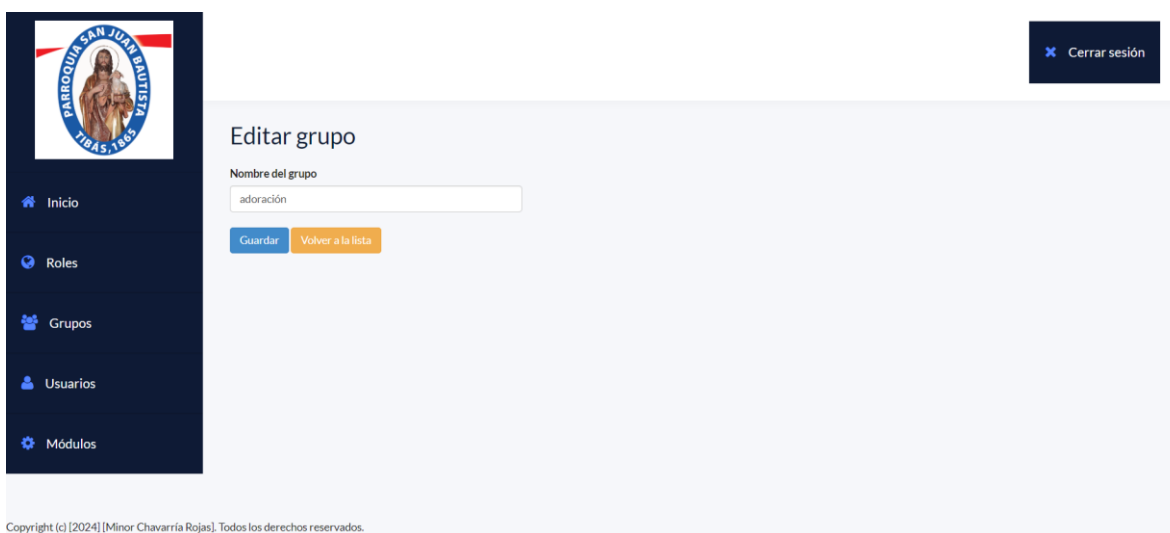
PARROQUIA SAN JUAN BAUTISTA
TIBÁS, 1865

Inicio

Roles

Grupos

Usuarios

Módulos

Cerrar sesión

Editar grupo

Nombre del grupo

adoración

Guardar

Volver a la lista

Copyright (c) [2024] [Minor Chavarría Rojas]. Todos los derechos reservados.